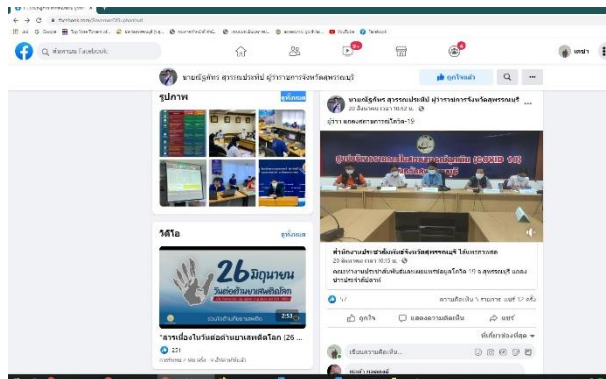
ค้นหาบน Facebook

นายณัฐภัทร สุวรรณประทีป ผู้ว่าราชการจังหวัดสุพรรณบุรี

ถูกใจแล้ว

รูปภาพ

ดูทั้งหมด

วิดีโอ

ดูทั้งหมด

26 มิถุนายน

2:53

"สารเนื่องในวันต่อต้านยาเสพติดโลก (26 ...

231

นายณัฐภัทร สุวรรณประทีป ผู้ว่าราชการจังหวัดสุพรรณบุรี

20 สิงหาคม

ผู้ว่าฯ แถลงสถานการณ์โควิด-19

ศูนย์บริหารสถานการณ์แพร่ระบาดของโรคติดเชื้อไวรัสโคโรนา 2019 (COVID 19)

สำนักงานประชาสัมพันธ์จังหวัดสุพรรณบุรี ได้แชร์การถ่ายทอดสด

20 สิงหาคม เวลา 10:15 น.

คณะทำงานประชาสัมพันธ์และเผยแพร่ข้อมูลโควิด 19 จ.สุพรรณบุรี แถลงข่าวประจำวันที่

17

ความคิดเห็น 1 รายการ แชร์ 12 ครั้ง

ถูกใจ

แสดงความคิดเห็น

แชร์

ที่เกี่ยวข้องที่สุด

เขียนความคิดเห็น...